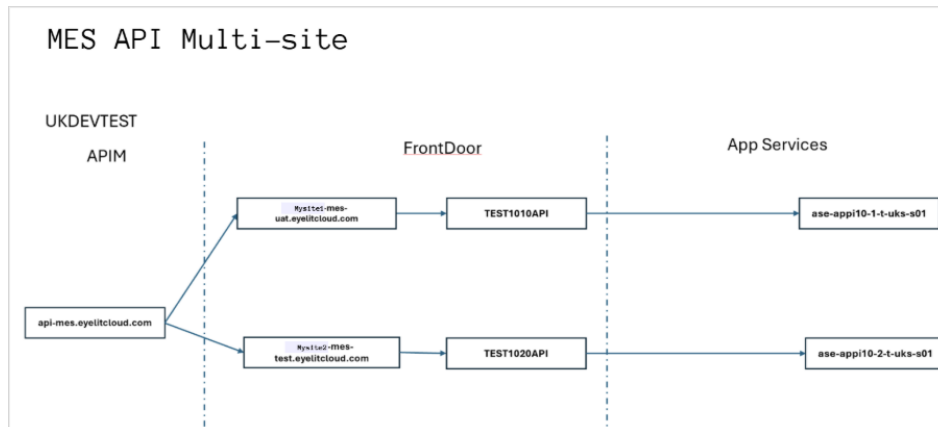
MES API Multi-site

UKDEVTEST

APIM

FrontDoor

App Services

api-mes.eyelitcloud.com

Mysite1-mes-uat.eyelitcloud.com

TEST1010API

ase-appi10-1-t-uks-s01

Mysite2-mes-test.eyelitcloud.com

TEST1020API

ase-appi10-2-t-uks-s01